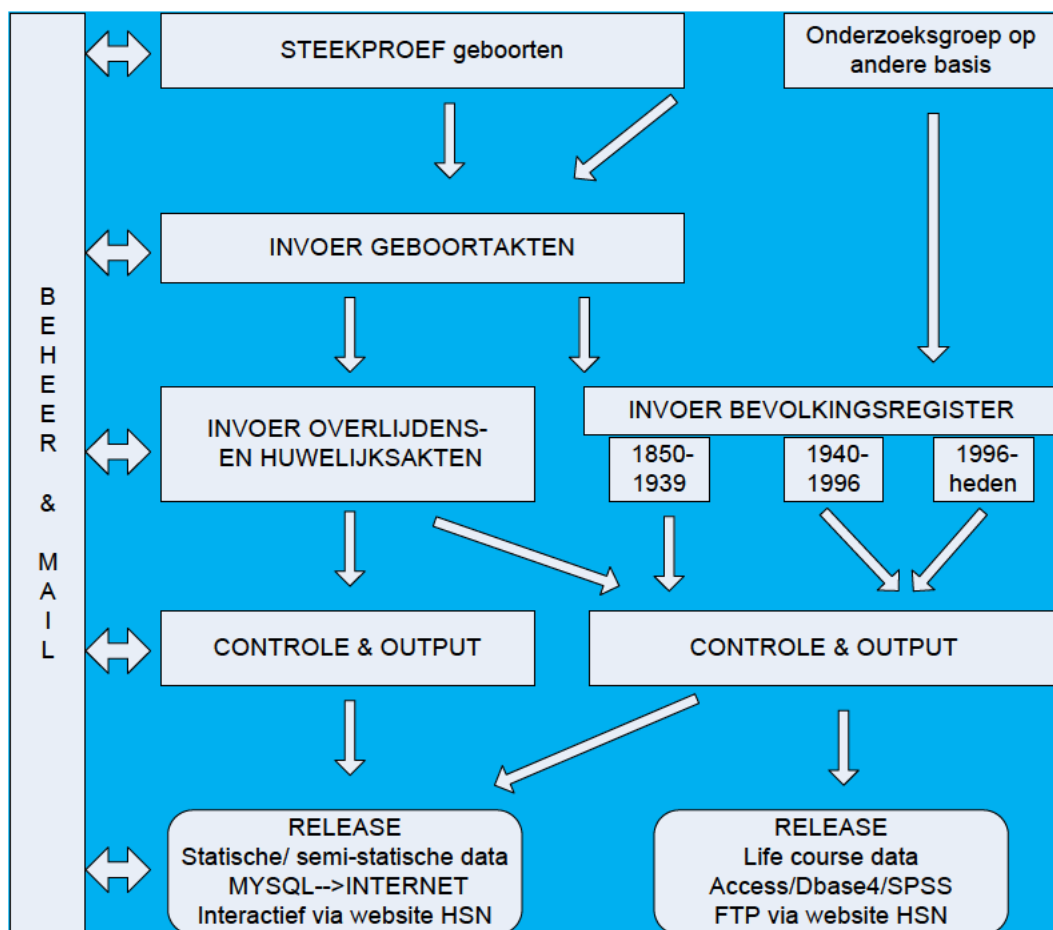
BEHEER & MAIL

STEEKPROEF geboorten

Onderzoeksgroep op andere basis

INVOER GEBOORTAKTEN

INVOER OVERLIJDENS- EN HUWELIJKSAKTEN

INVOER BEVOLKINGSREGISTER

1850-1939

1940-1996

1996-heden

CONTROLE & OUTPUT

CONTROLE & OUTPUT

RELEASE
Statische/ semi-statische data
MYSQL-->INTERNET
Interactief via website HSN

RELEASE
Life course data
Access/Dbase4/SPSS
FTP via website HSN